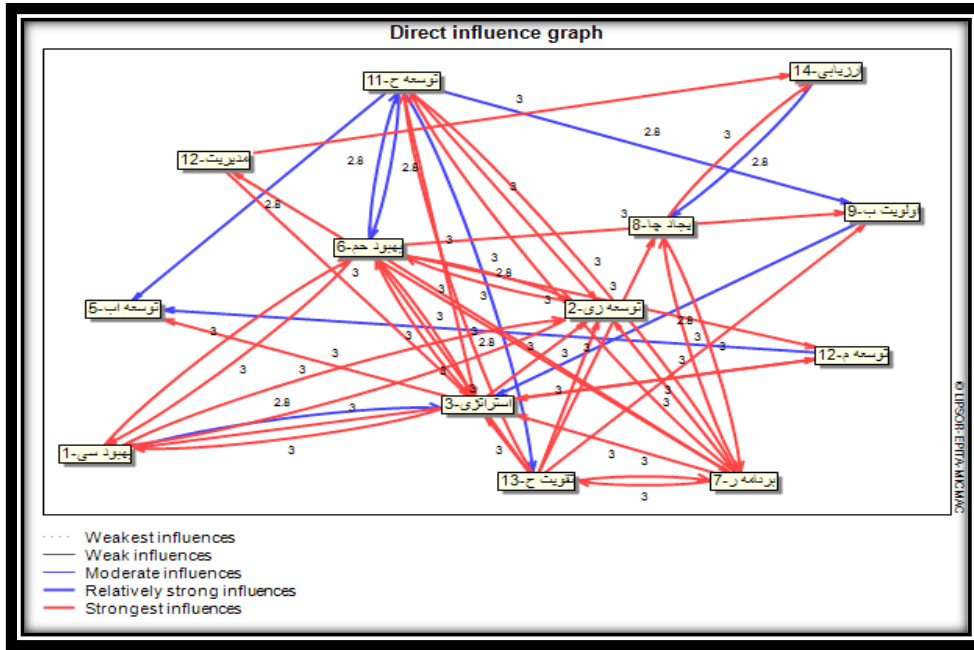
Direct influence graph

توسعه ح-11
ارزیابی-14
مدیریت-12
اولویت ب-9
ایجاد چا-8
بهبود حم-6
توسعه اب-5
توسعه زی-2
توسعه م-12
استراتژی-3
بهبود سی-1
تقویت ح-13
برنامه ر-7

3 2.8 3 2.8 2.8 2.8 3 3 3 3 2.8 3 3 3 3 3 3 3 3 2.8 3 3 3 2.8 3 3 3 3 3 3 2.8 3 3 3 3 3 3 3 3 3

© LIPSOR-EPITA-MICMAC

Weakest influences
Weak influences
Moderate influences
Relatively strong influences
Strongest influences